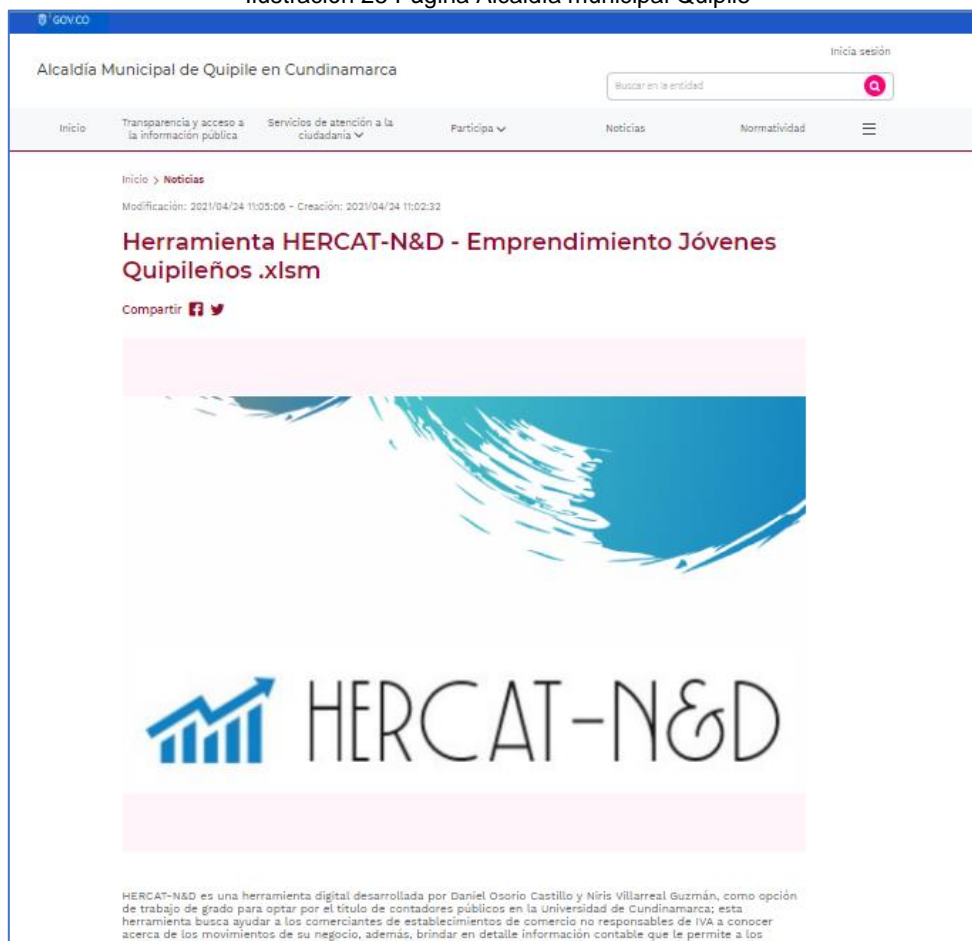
Ilustración 23 Página Alcaldía municipal Quipile

GOV.CO

Inicia sesión

Alcaldía Municipal de Quipile en Cundinamarca

Buscar en la entidad

Inicio | Transparencia y acceso a la información pública | Servicios de atención a la ciudadanía | Participa | Noticias | Normatividad

Inicio > Noticias

Modificación: 2021/04/24 11:05:06 - Creación: 2021/04/24 11:02:32

Herramienta HERCAT-N&D - Emprendimiento Jóvenes Quipileños .xlsm

Compartir

HERCAT-N&D

HERCAT-N&D es una herramienta digital desarrollada por Daniel Osorio Castillo y Niris Villarreal Guzmán, como opción de trabajo de grado para optar por el título de contadores públicos en la Universidad de Cundinamarca; esta herramienta busca ayudar a los comerciantes de establecimientos de comercio no responsables de IVA a conocer acerca de los movimientos de su negocio, además, brindar en detalle información contable que le permite a los